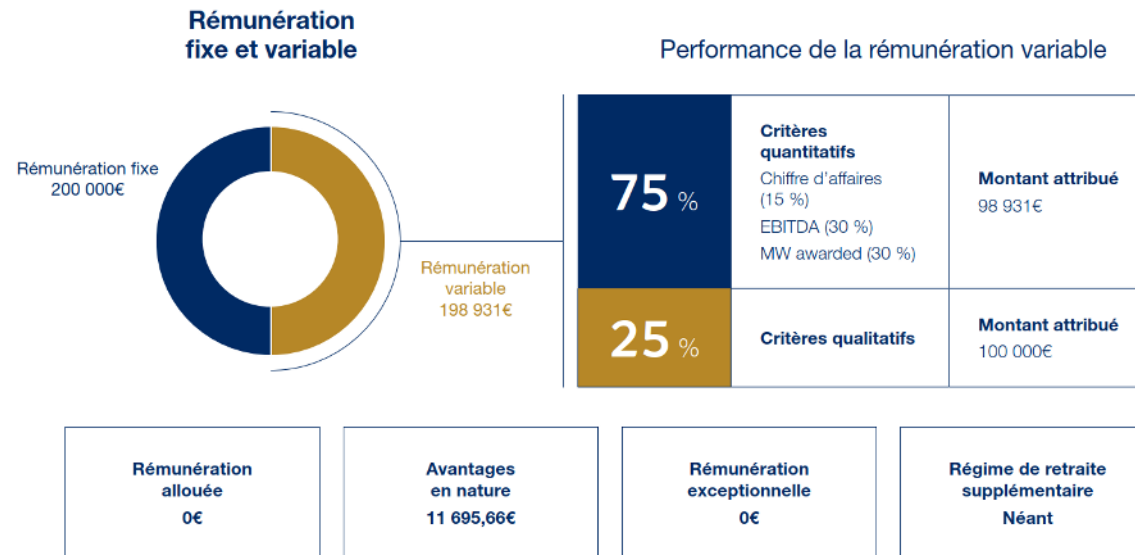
Rémunération fixe et variable

Rémunération fixe 200 000€

Rémunération variable 198 931€

Performance de la rémunération variable

| | | |
|---|---|---|
| 75 % | **Critères quantitatifs** Chiffre d'affaires (15 %) EBITDA (30 %) MW awarded (30 %) | **Montant attribué** 98 931€ |
| 25 % | **Critères qualitatifs** | **Montant attribué** 100 000€ |

Rémunération allouée
0€

Avantages en nature
11 695,66€

Rémunération exceptionnelle
0€

Régime de retraite supplémentaire
Néant